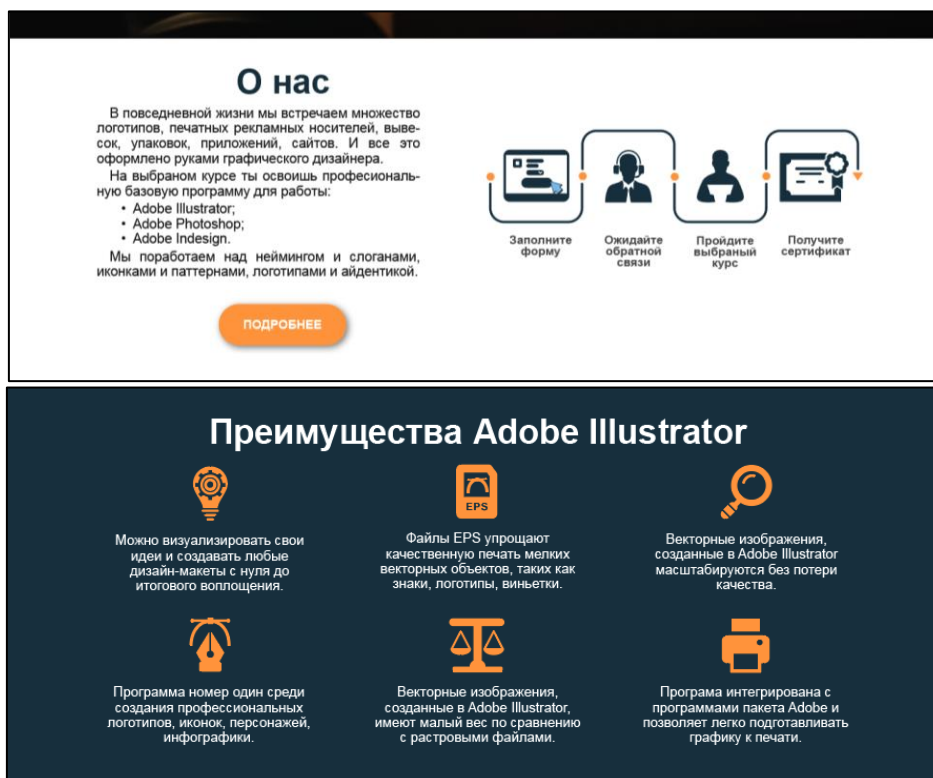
О нас

В повседневной жизни мы встречаем множество логотипов, печатных рекламных носителей, вывесок, упаковок, приложений, сайтов. И все это оформлено руками графического дизайнера.

На выбраном курсе ты освоишь профессиональную базовую программу для работы:

• Adobe Illustrator;
• Adobe Photoshop;
• Adobe Indesign.

Мы поработаем над неймингом и слоганами, иконками и паттернами, логотипами и айдентикой.

ПОДРОБНЕЕ

Заполните форму

Ожидайте обратной связи

Пройдите выбраный курс

Получите сертификат

Преимущества Adobe Illustrator

Можно визуализировать свои идеи и создавать любые дизайн-макеты с нуля до итогового воплощения.

EPS

Файлы EPS упрощают качественную печать мелких векторных объектов, таких как знаки, логотипы, виньетки.

Векторные изображения, созданные в Adobe Illustrator масштабируются без потери качества.

Программа номер один среди создания профессиональных логотипов, иконок, персонажей, инфографики.

Векторные изображения, созданные в Adobe Illustrator, имеют малый вес по сравнению с растровыми файлами.

Програма интегрирована с программами пакета Adobe и позволяет легко подготавливать графику к печати.